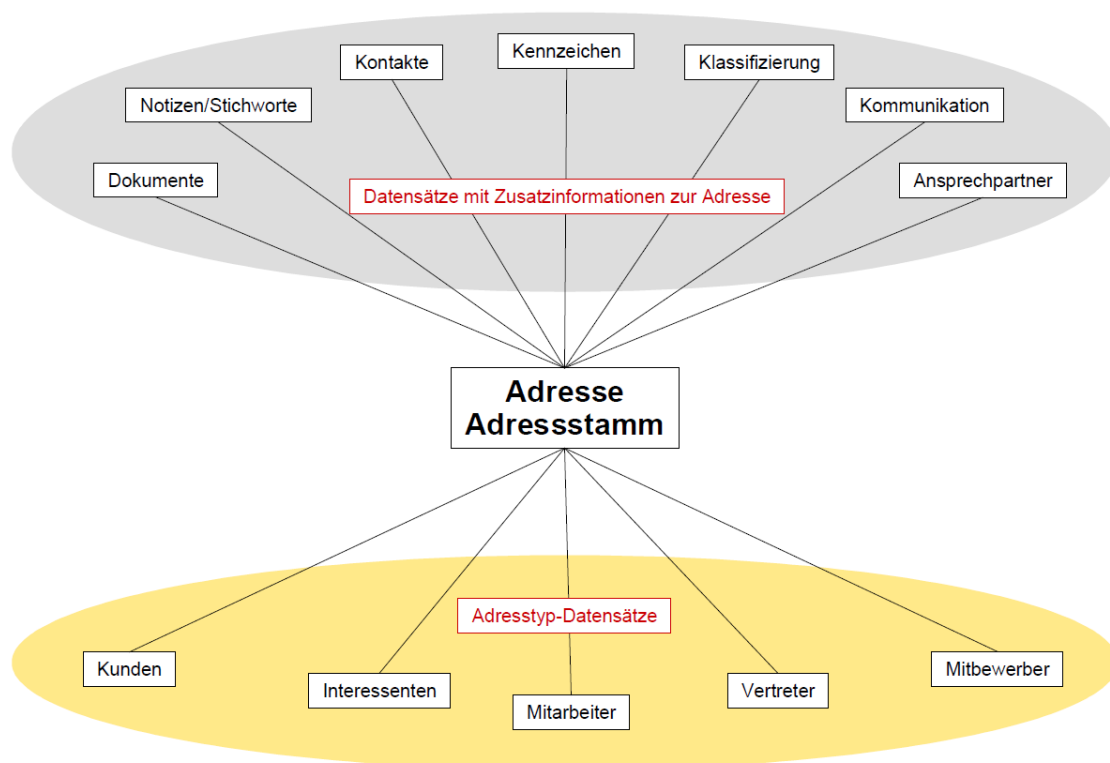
Kennzeichen

Kontakte

Klassifizierung

Notizen/Stichworte

Kommunikation

Dokumente

Datensätze mit Zusatzinformationen zur Adresse

Ansprechpartner

Adresse
Adressstamm

Adresstyp-Datensätze

Kunden

Interessenten

Mitarbeiter

Vertreter

Mitbewerber